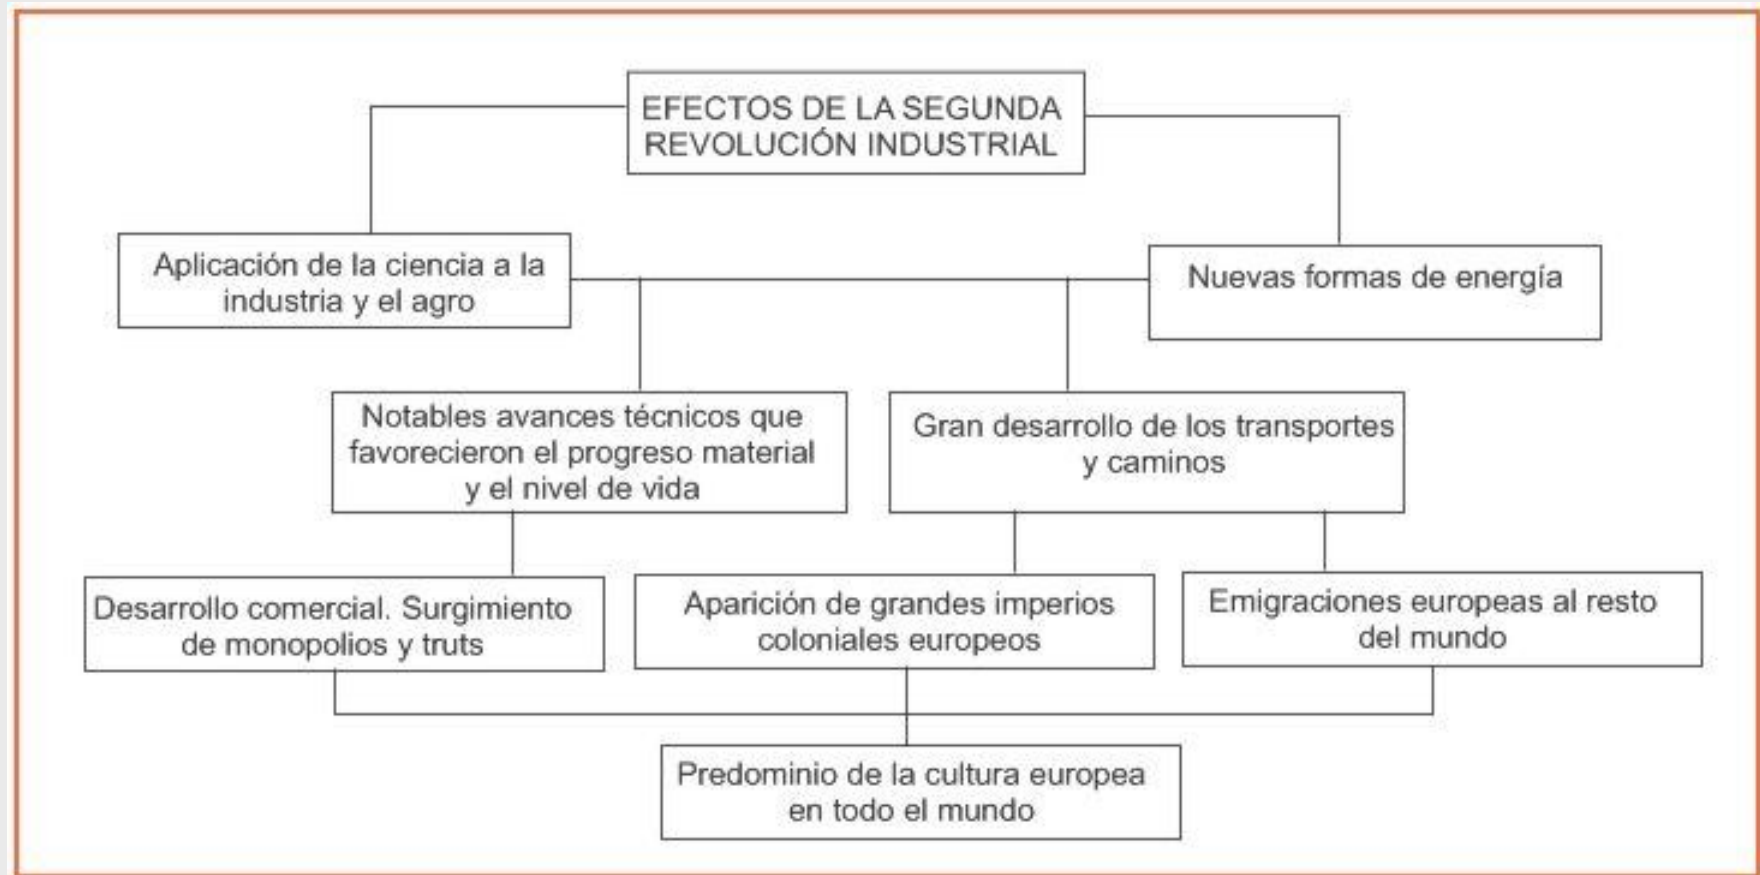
EFECTOS DE LA SEGUNDA REVOLUCIÓN INDUSTRIAL

Aplicación de la ciencia a la industria y el agro

Nuevas formas de energía

Notables avances técnicos que favorecieron el progreso material y el nivel de vida

Gran desarrollo de los transportes y caminos

Desarrollo comercial. Surgimiento de monopolios y truts

Aparición de grandes imperios coloniales europeos

Emigraciones europeas al resto del mundo

Predominio de la cultura europea en todo el mundo